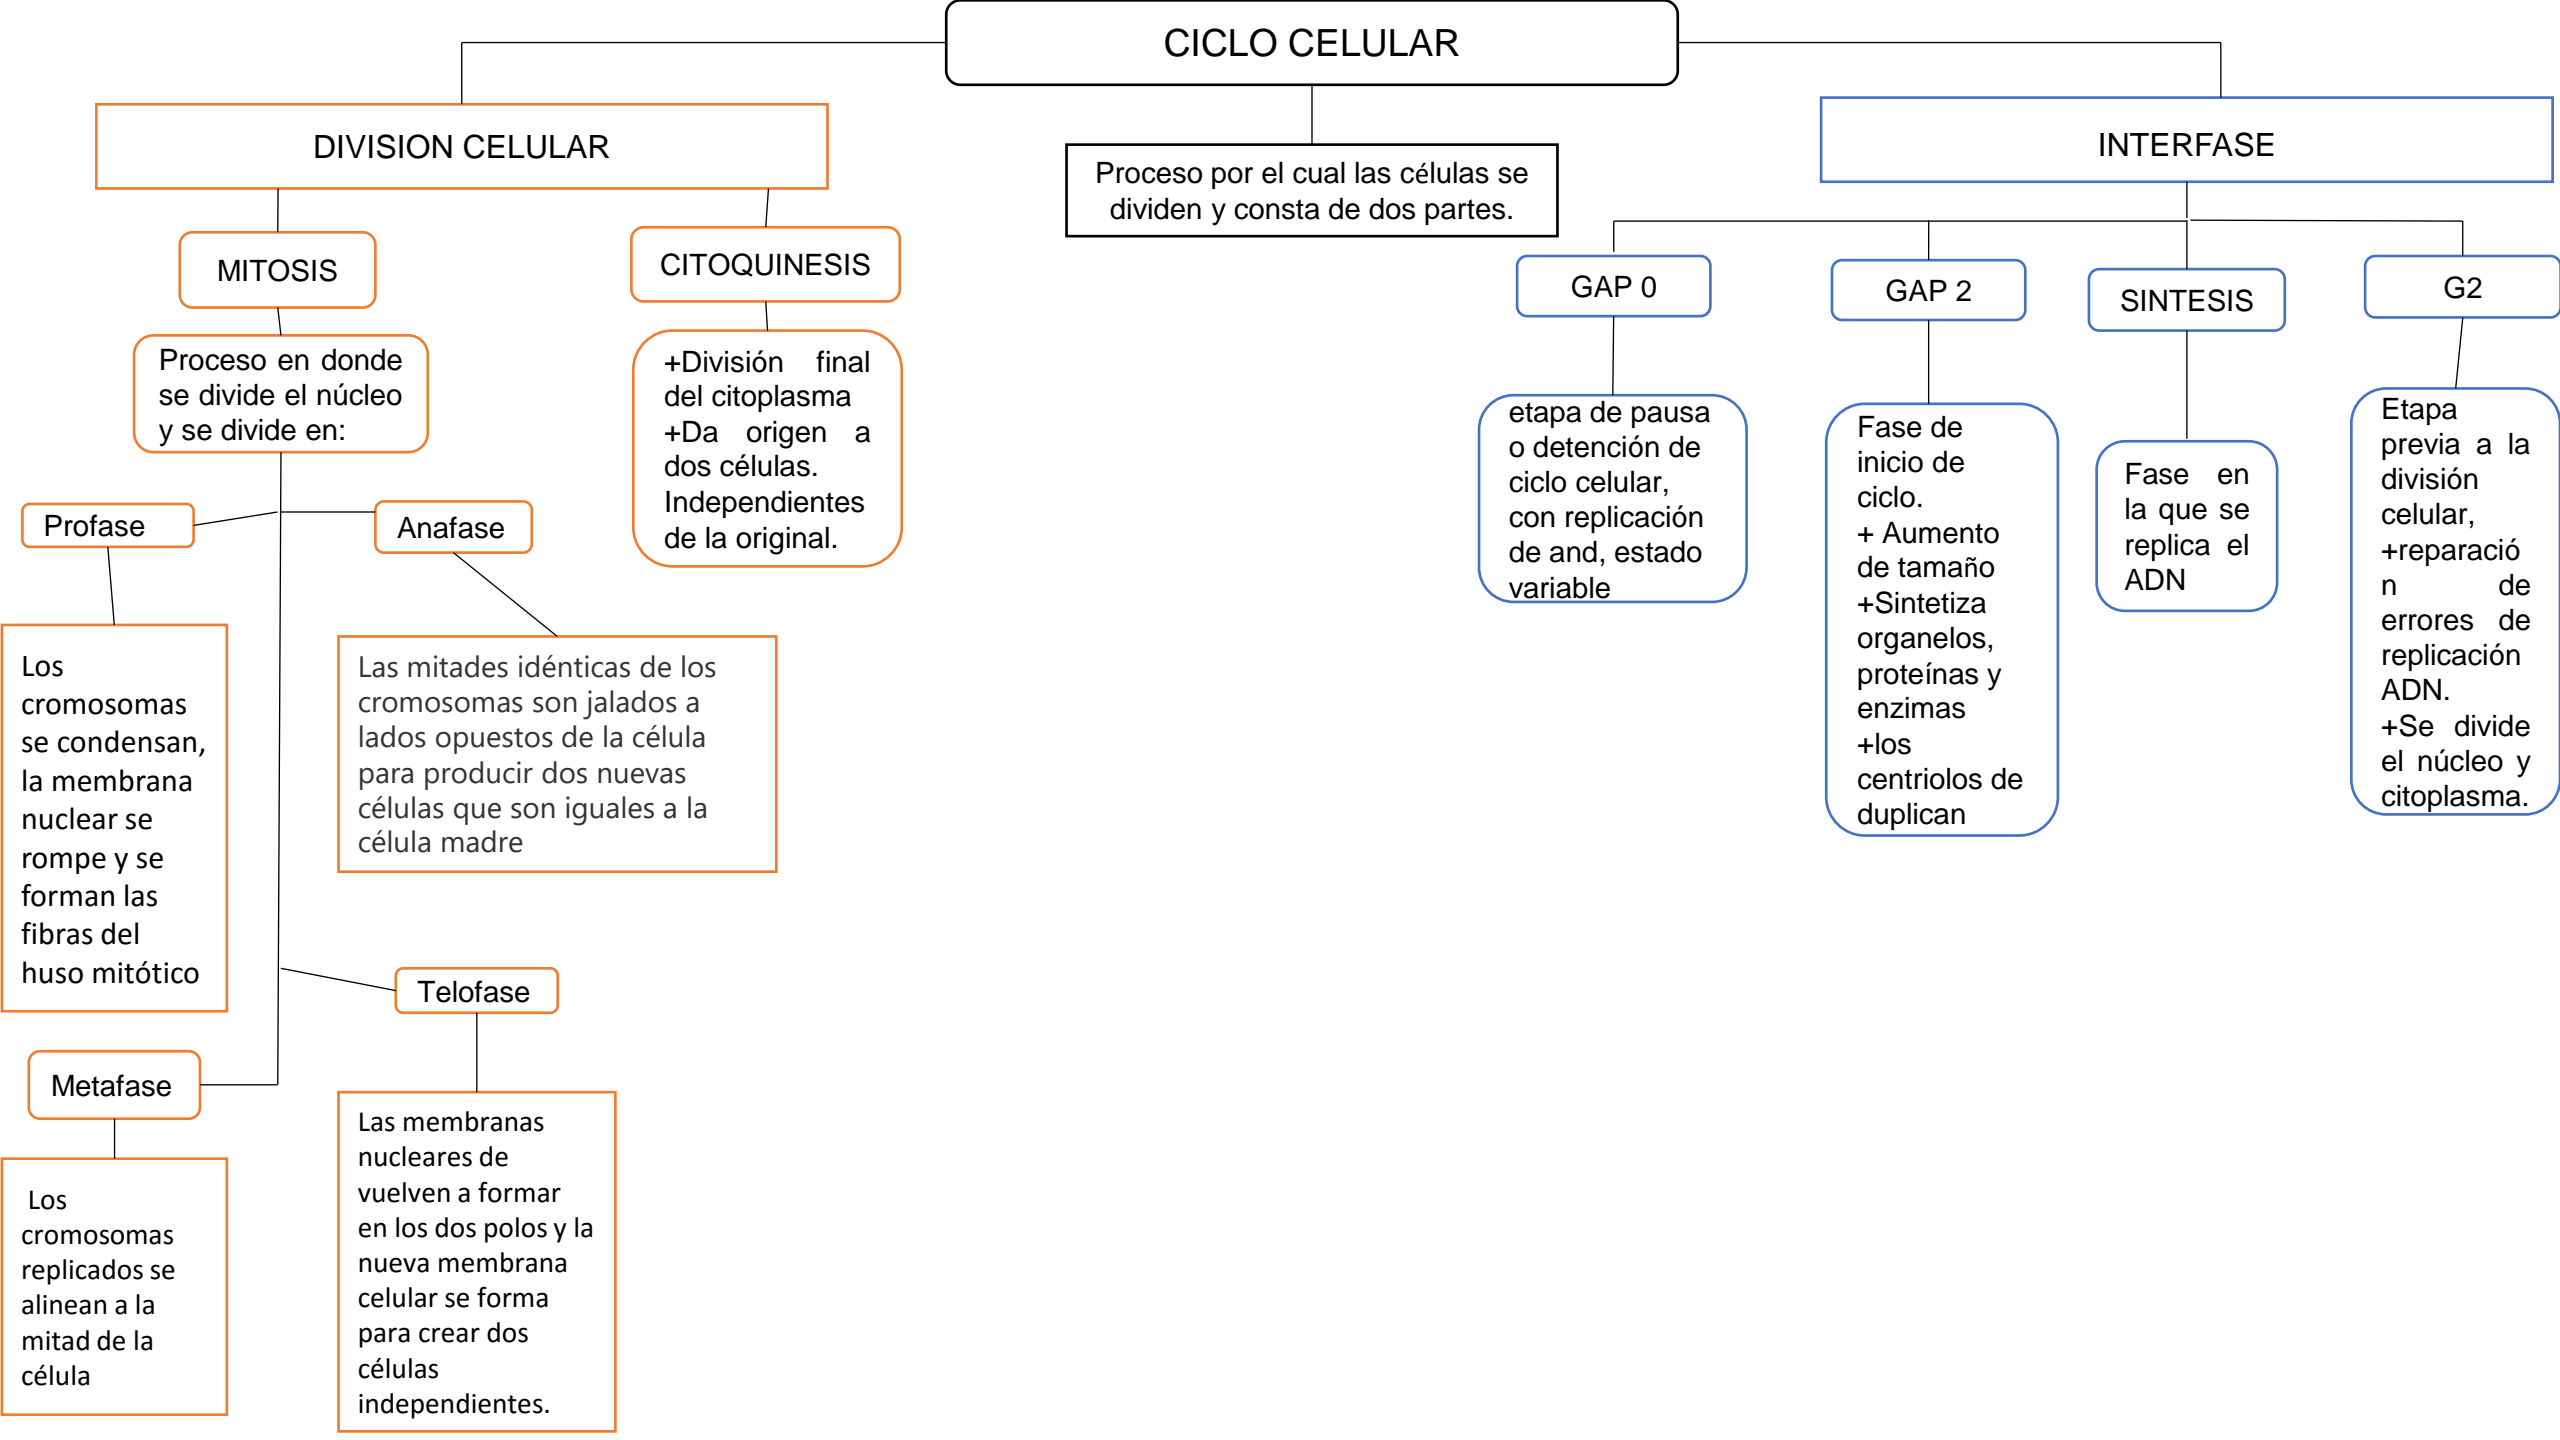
CICLO CELULAR

Proceso por el cual las células se dividen y consta de dos partes.

DIVISION CELULAR

MITOSIS

Proceso en donde se divide el núcleo y se divide en:

Profase

Los cromosomas se condensan, la membrana nuclear se rompe y se forman las fibras del huso mitótico

Anafase

Las mitades idénticas de los cromosomas son jalados a lados opuestos de la célula para producir dos nuevas células que son iguales a la célula madre

Telofase

Las membranas nucleares de vuelven a formar en los dos polos y la nueva membrana celular se forma para crear dos células independientes.

Metafase

Los cromosomas replicados se alinean a la mitad de la célula

CITOQUINESIS

+División final del citoplasma +Da origen a dos células. Independientes de la original.

INTERFASE

GAP 0

etapa de pausa o detención de ciclo celular, con replicación de and, estado variable

GAP 2

Fase de inicio de ciclo.
+ Aumento de tamaño
+Sintetiza organelos, proteínas y enzimas
+los centriolos de duplican

SINTESIS

Fase en la que se replica el ADN

G2

Etapa previa a la división celular,
+reparación de errores de replicación ADN.
+Se divide el núcleo y citoplasma.